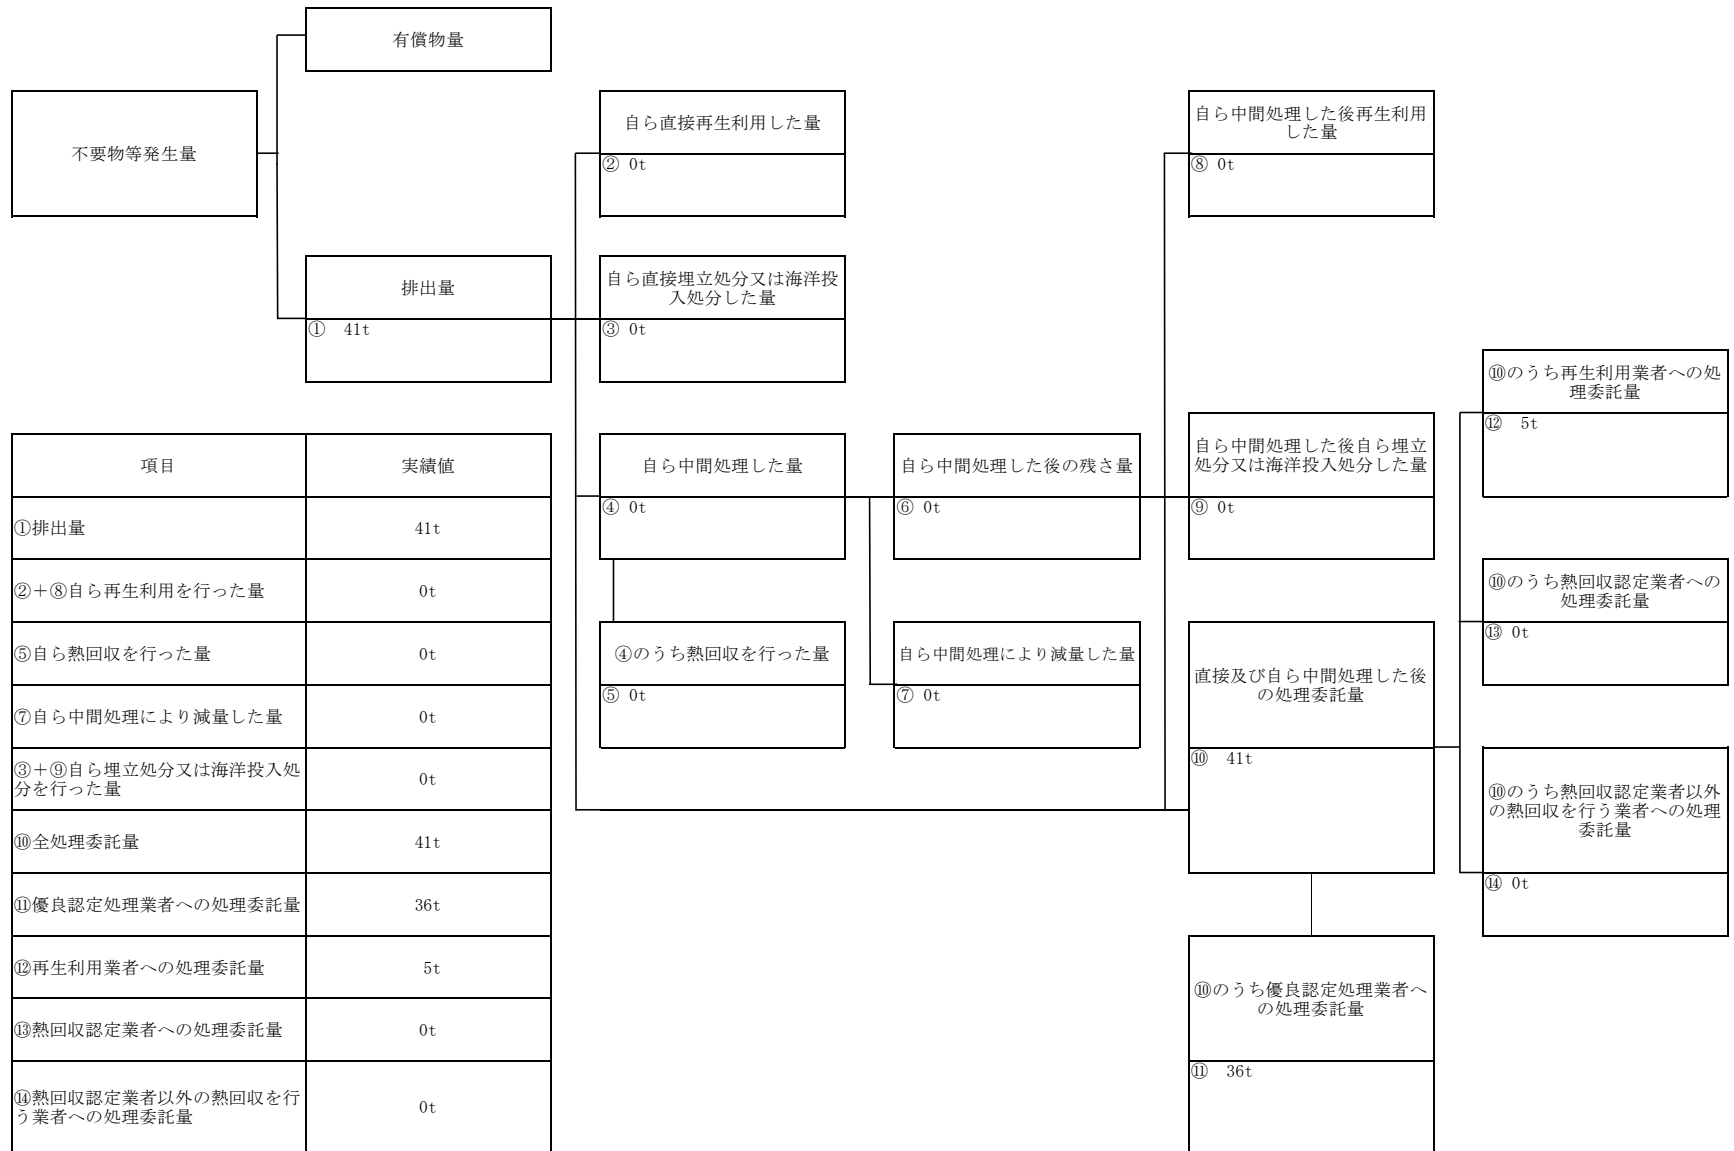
有償物量

不要物等発生量

排出量
① 41t

自ら直接再生利用した量
② 0t

自ら直接埋立処分又は海洋投入処分した量
③ 0t

自ら中間処理した量
④ 0t

④のうち熱回収を行った量
⑤ 0t

自ら中間処理した後の残さ量
⑥ 0t

自ら中間処理により減量した量
⑦ 0t

自ら中間処理した後再生利用した量
⑧ 0t

自ら中間処理した後自ら埋立処分又は海洋投入処分した量
⑨ 0t

直接及び自ら中間処理した後の処理委託量
⑩ 41t

⑩のうち優良認定処理業者への処理委託量
⑪ 36t

⑩のうち再生利用業者への処理委託量
⑫ 5t

⑩のうち熱回収認定業者への処理委託量
⑬ 0t

⑩のうち熱回収認定業者以外の熱回収を行う業者への処理委託量
⑭ 0t

| 項目 | 実績値 |
|---|---|
| ①排出量 | 41t |
| ②+⑧自ら再生利用を行った量 | 0t |
| ⑤自ら熱回収を行った量 | 0t |
| ⑦自ら中間処理により減量した量 | 0t |
| ③+⑨自ら埋立処分又は海洋投入処分を行った量 | 0t |
| ⑩全処理委託量 | 41t |
| ⑪優良認定処理業者への処理委託量 | 36t |
| ⑫再生利用業者への処理委託量 | 5t |
| ⑬熱回収認定業者への処理委託量 | 0t |
| ⑭熱回収認定業者以外の熱回収を行う業者への処理委託量 | 0t |